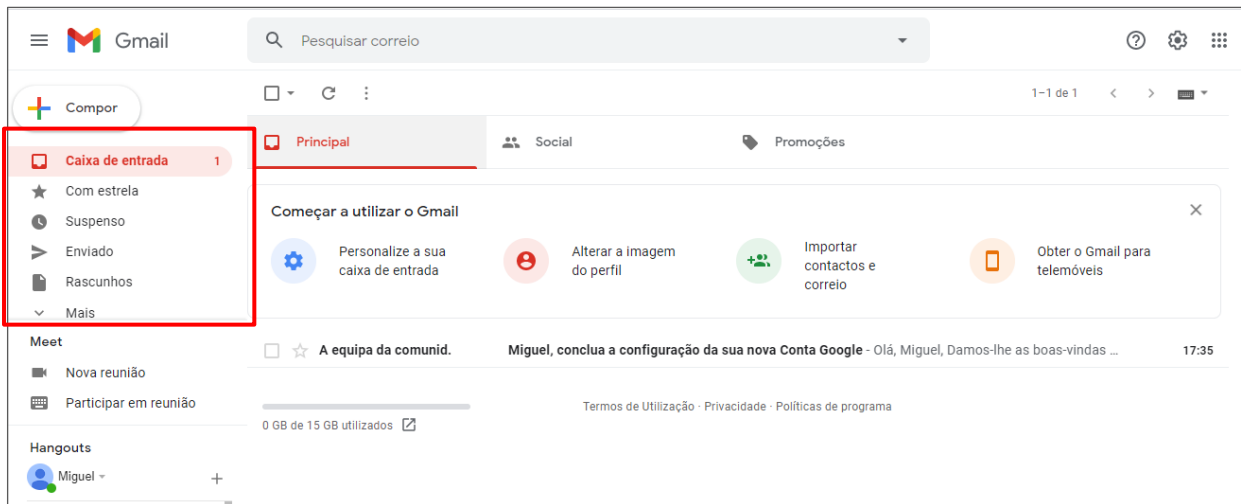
Gmail

Pesquisar correio

Compor

Caixa de entrada 1
Com estrela
Suspenso
Enviado
Rascunhos
Mais

Meet
Nova reunião
Participar em reunião

Hangouts
Miguel

1–1 de 1

Principal
Social
Promoções

Começar a utilizar o Gmail

Personalize a sua caixa de entrada
Alterar a imagem do perfil
Importar contactos e correio
Obter o Gmail para telemóveis

A equipa da comunid. **Miguel, conclua a configuração da sua nova Conta Google** - Olá, Miguel, Damos-lhe as boas-vindas ... 17:35

0 GB de 15 GB utilizados

Termos de Utilização · Privacidade · Políticas de programa